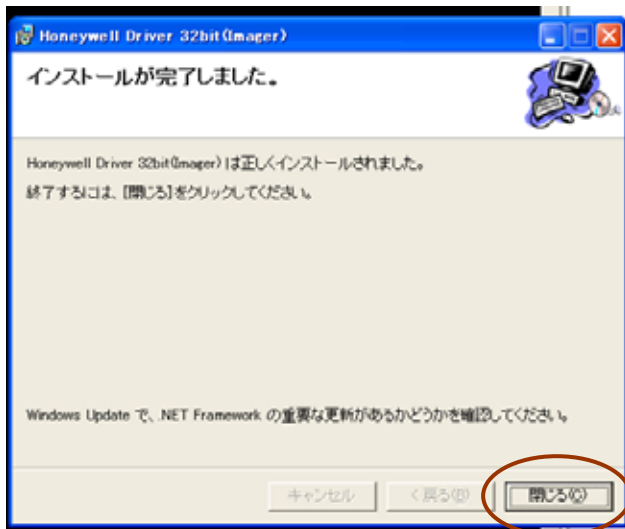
Honeywell Driver 32bit(Imager)

インストールが完了しました。

Honeywell Driver 32bit(Imager) は正しくインストールされました。

終了するには、[閉じる]をクリックしてください。

Windows Update で、.NET Framework の重要な更新があるかどうかを確認してください。

キャンセル

< 戻る(B)

閉じる(C)